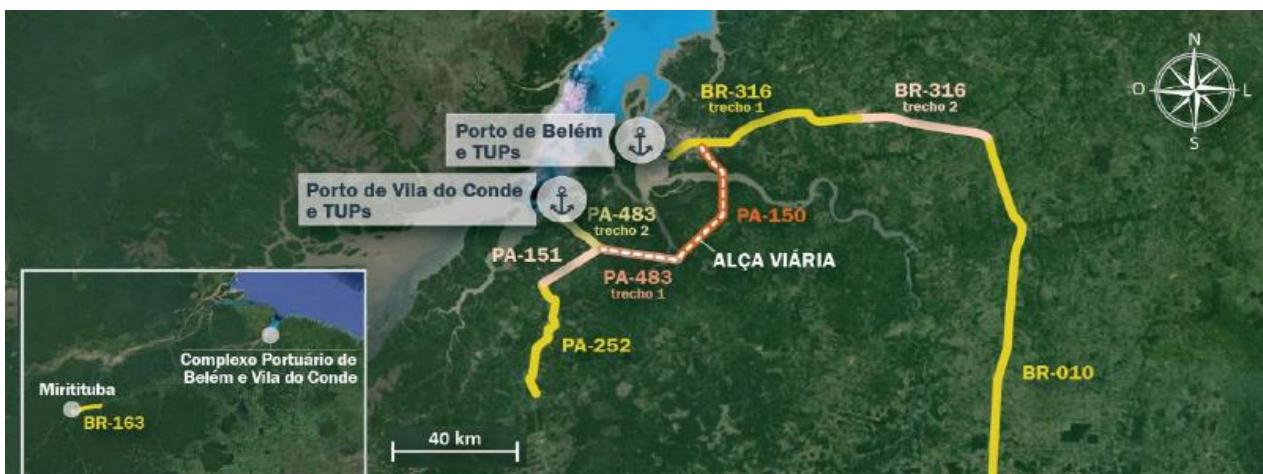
BR-316
trecho 1

BR-316
trecho 2

N
O
L
S

Porto de Belém
e TUPs

Porto de Vila do Conde
e TUPs

PA-483
trecho 2

PA-150

PA-151

ALÇA VIÁRIA

PA-483
trecho 1

PA-252

BR-010

Complexo Portuário de
Belém e Vila do Conde

Miritituba

BR-163

40 km